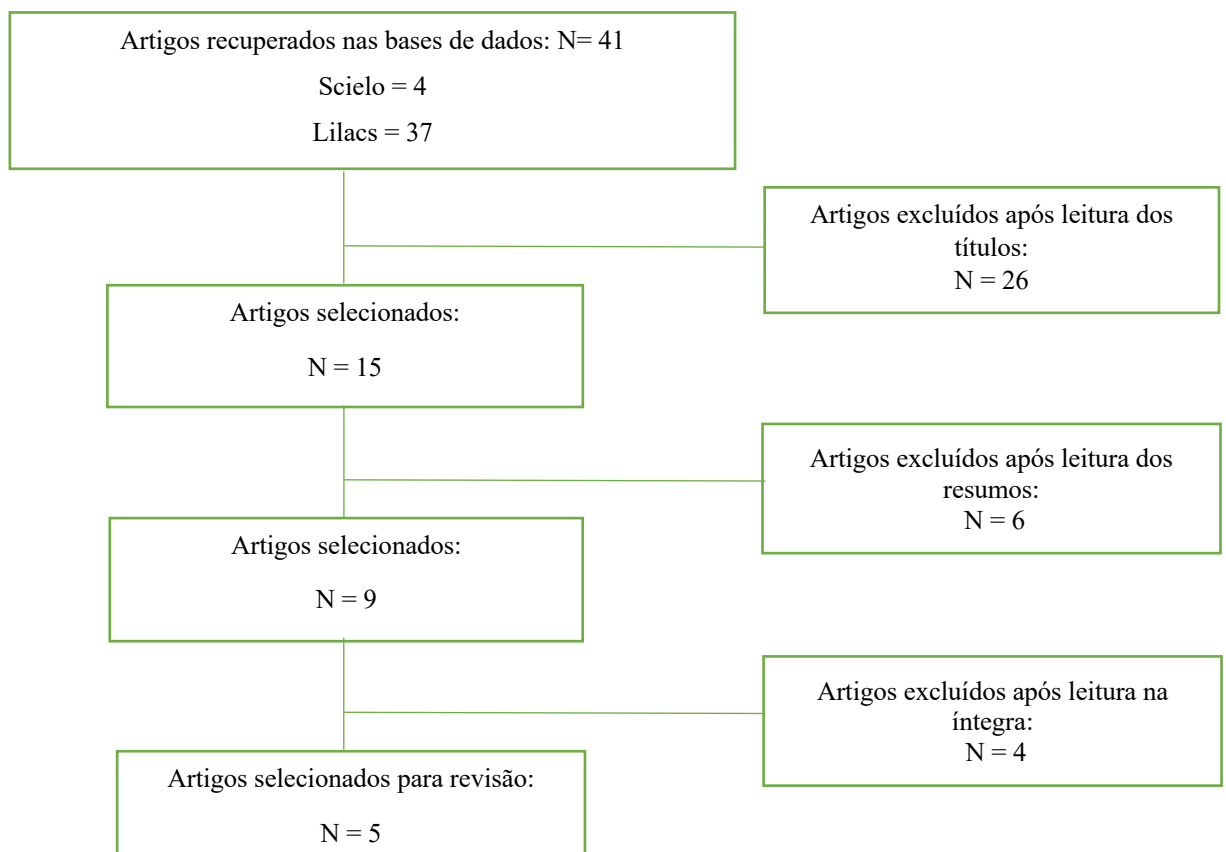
Artigos recuperados nas bases de dados: N= 41

Scielo = 4

Lilacs = 37

Artigos excluídos após leitura dos títulos:
N = 26

Artigos selecionados:

N = 15

Artigos excluídos após leitura dos resumos:
N = 6

Artigos selecionados:

N = 9

Artigos excluídos após leitura na íntegra:
N = 4

Artigos selecionados para revisão:

N = 5